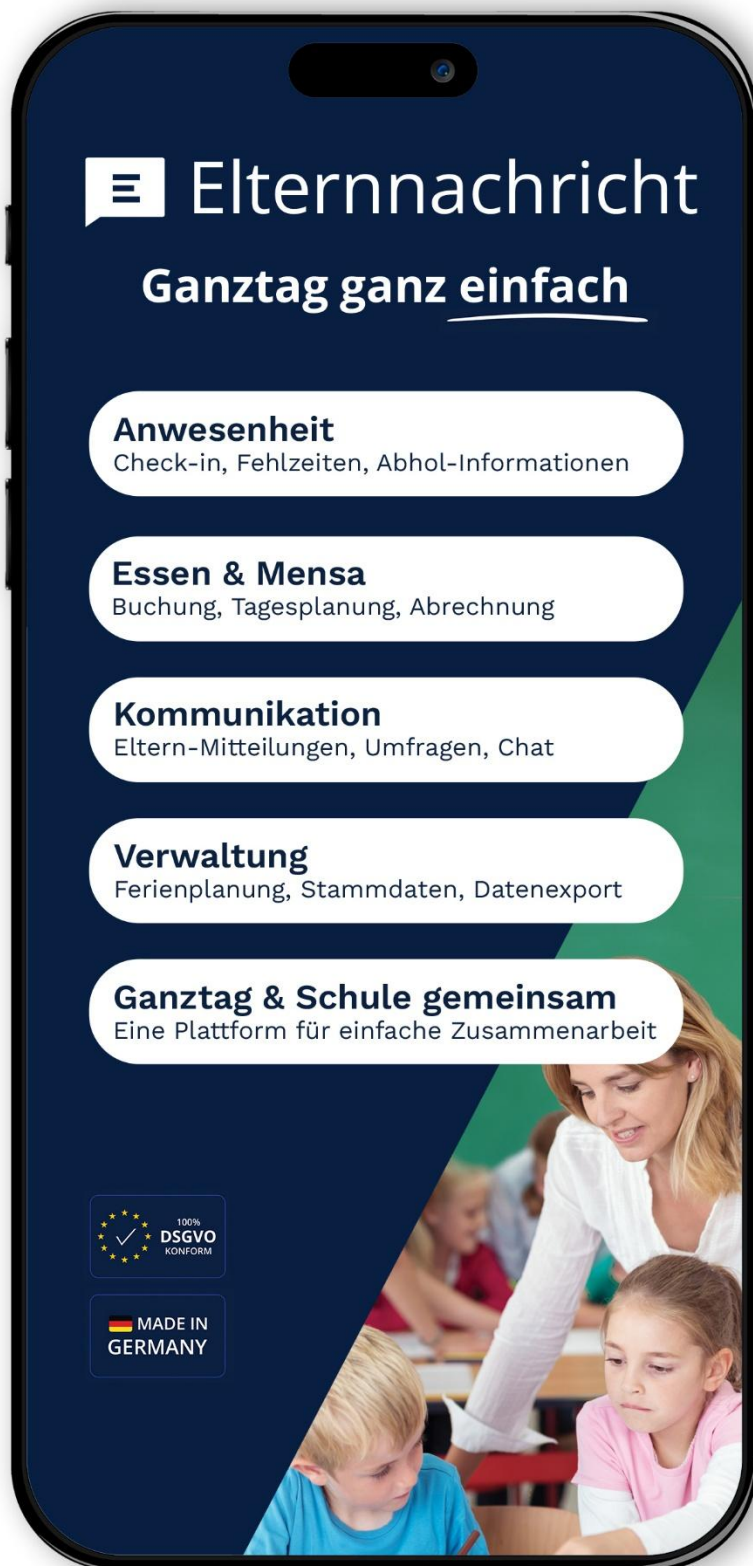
Elternnachricht

Ganztag ganz einfach

Anwesenheit
Check-in, Fehlzeiten, Abhol-Informationen

Essen & Mensa
Buchung, Tagesplanung, Abrechnung

Kommunikation
Eltern-Mitteilungen, Umfragen, Chat

Verwaltung
Ferienplanung, Stammdaten, Datenexport

Ganztag & Schule gemeinsam
Eine Plattform für einfache Zusammenarbeit

100% DSGVO KONFORM

MADE IN GERMANY